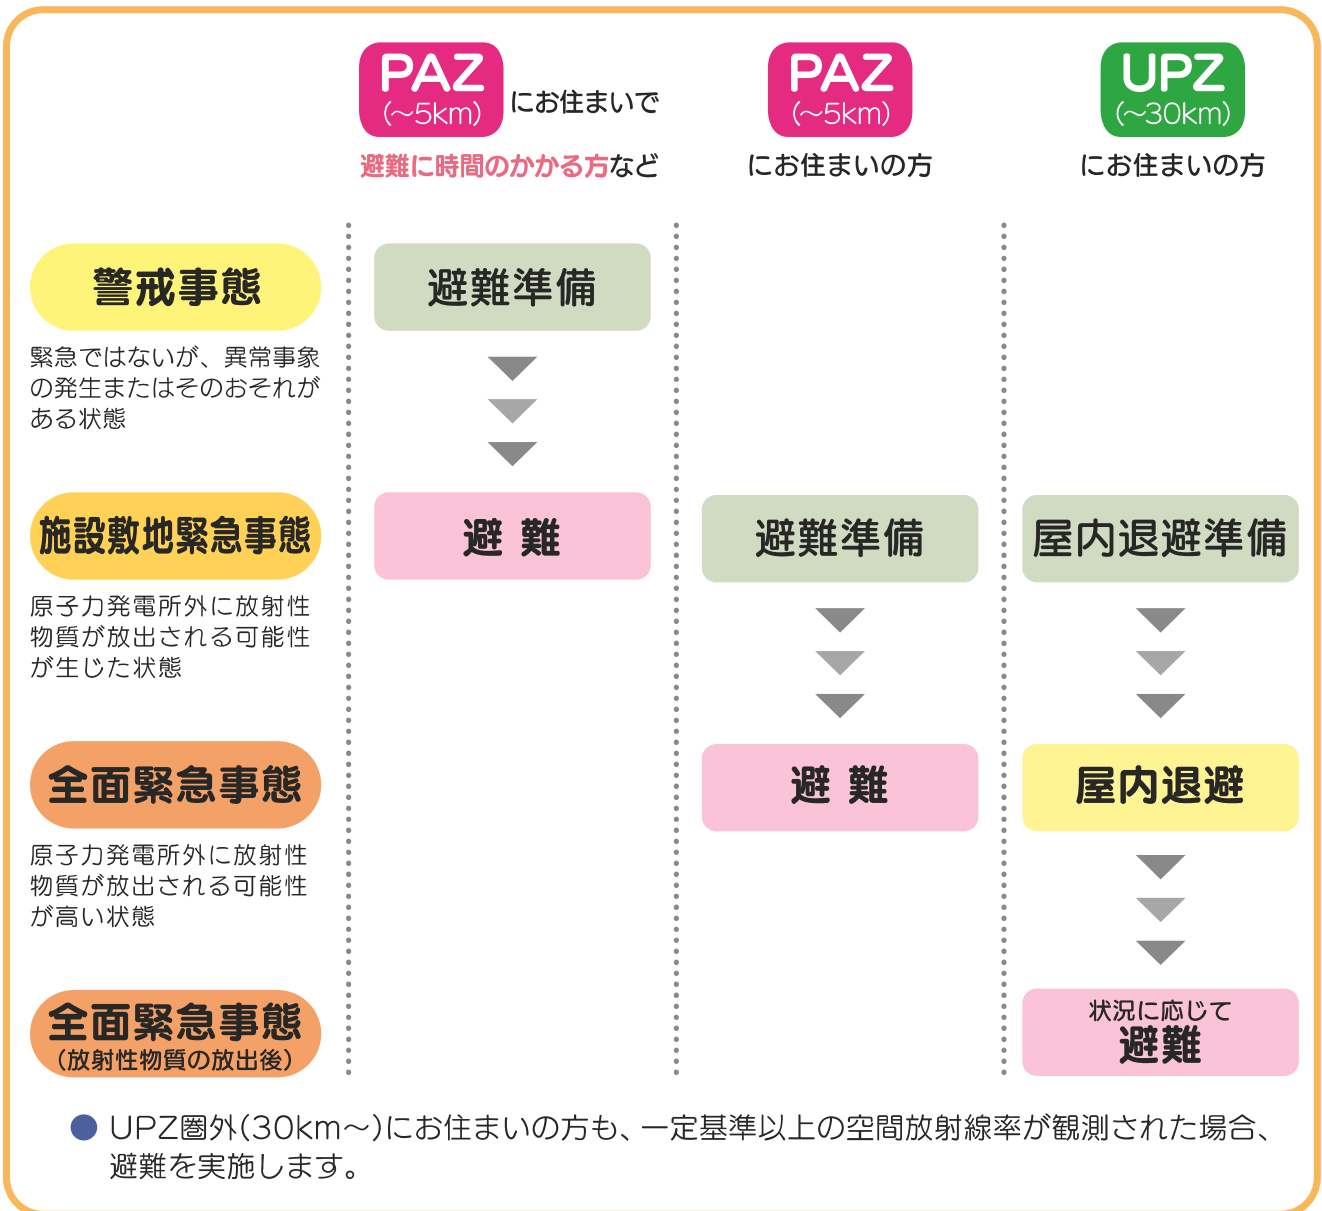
PAZ (~5km) にお住まいで
避難に時間のかかる方など

PAZ (~5km)
にお住まいの方

UPZ (~30km)
にお住まいの方

警戒事態
緊急ではないが、異常事象の発生またはそのおそれがある状態

避難準備

施設敷地緊急事態
原子力発電所外に放射性物質が放出される可能性が生じた状態

避 難

避難準備

屋内退避準備

全面緊急事態
原子力発電所外に放射性物質が放出される可能性が高い状態

避 難

屋内退避

全面緊急事態
(放射性物質の放出後)

状況に応じて
避難

UPZ圏外(30km~)にお住まいの方も、一定基準以上の空間放射線率が観測された場合、避難を実施します。